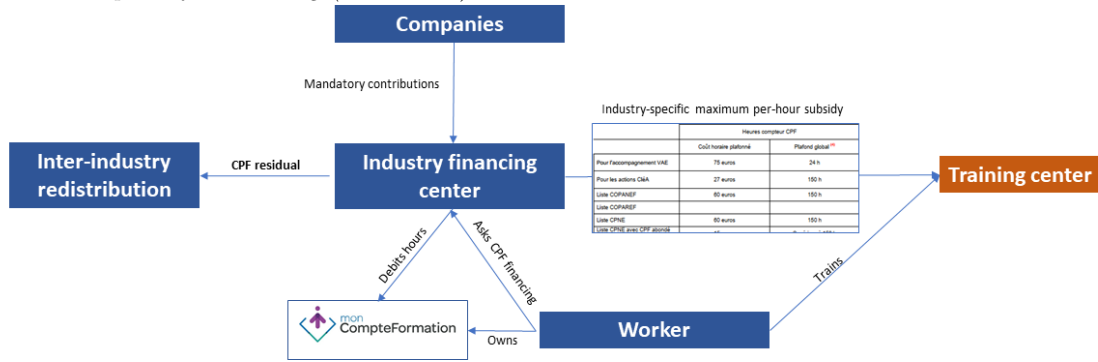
Companies

Mandatory contributions

Industry-specific maximum per-hour subsidy

| | Heures compteur CPF | |
|---|---|---|
| | Coût horaire plafonné | Plafond global |
| Pour l'accompagnement VAE | 75 euros | 24 h |
| Pour les actions CléA | 27 euros | 150 h |
| Liste COPANEF | 60 euros | 150 h |
| Liste COPAREF | | |
| Liste CPNE | 60 euros | 150 h |
| Liste CPNE avec CPF abondé | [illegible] | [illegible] |

Inter-industry redistribution

CPF residual

Industry financing center

Training center

Debits hours

Asks CPF financing

Trains

mon CompteFormation

Owns

Worker